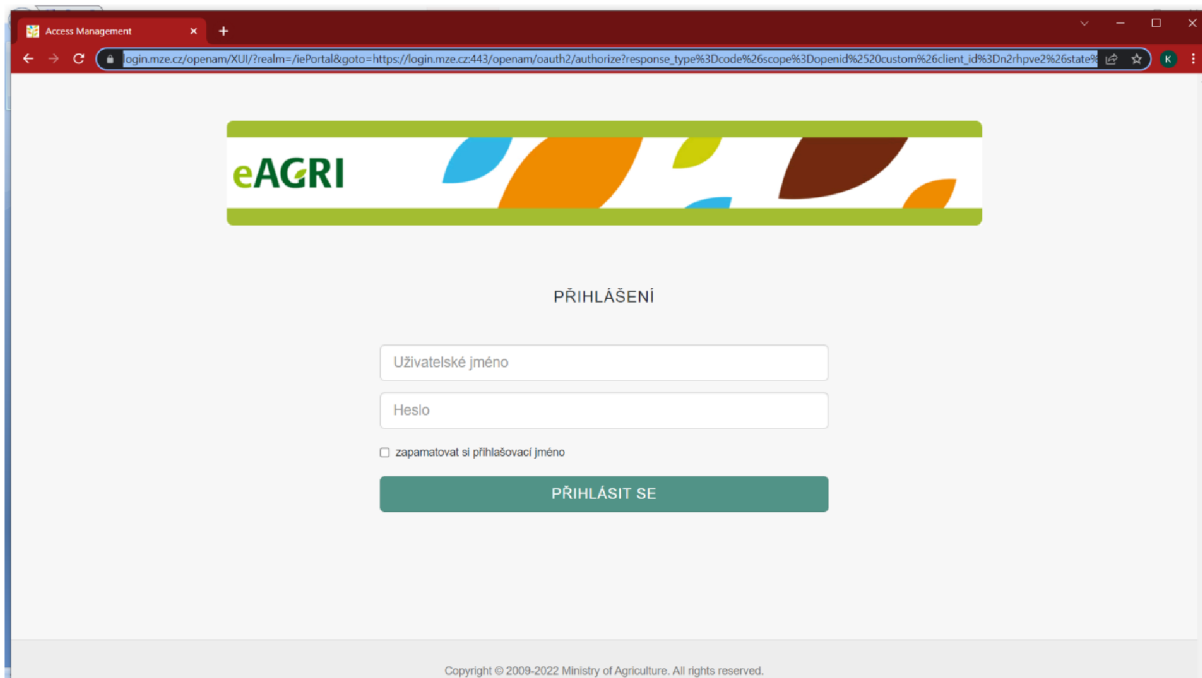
Access Management ×
+

login.mze.cz/openam/XUI/?realm=/iePortal&goto=https://login.mze.cz:443/openam/oauth2/authorize?response_type%3Dcode%26scope%3Dopenid%2520custom%26client_id%3Dn2rhpve2%26state%

K

eAGRI

PŘIHLÁŠENÍ

Uživatelské jméno

Heslo

zapamatovat si přihlašovací jméno

PŘIHLÁSIT SE

Copyright © 2009-2022 Ministry of Agriculture. All rights reserved.